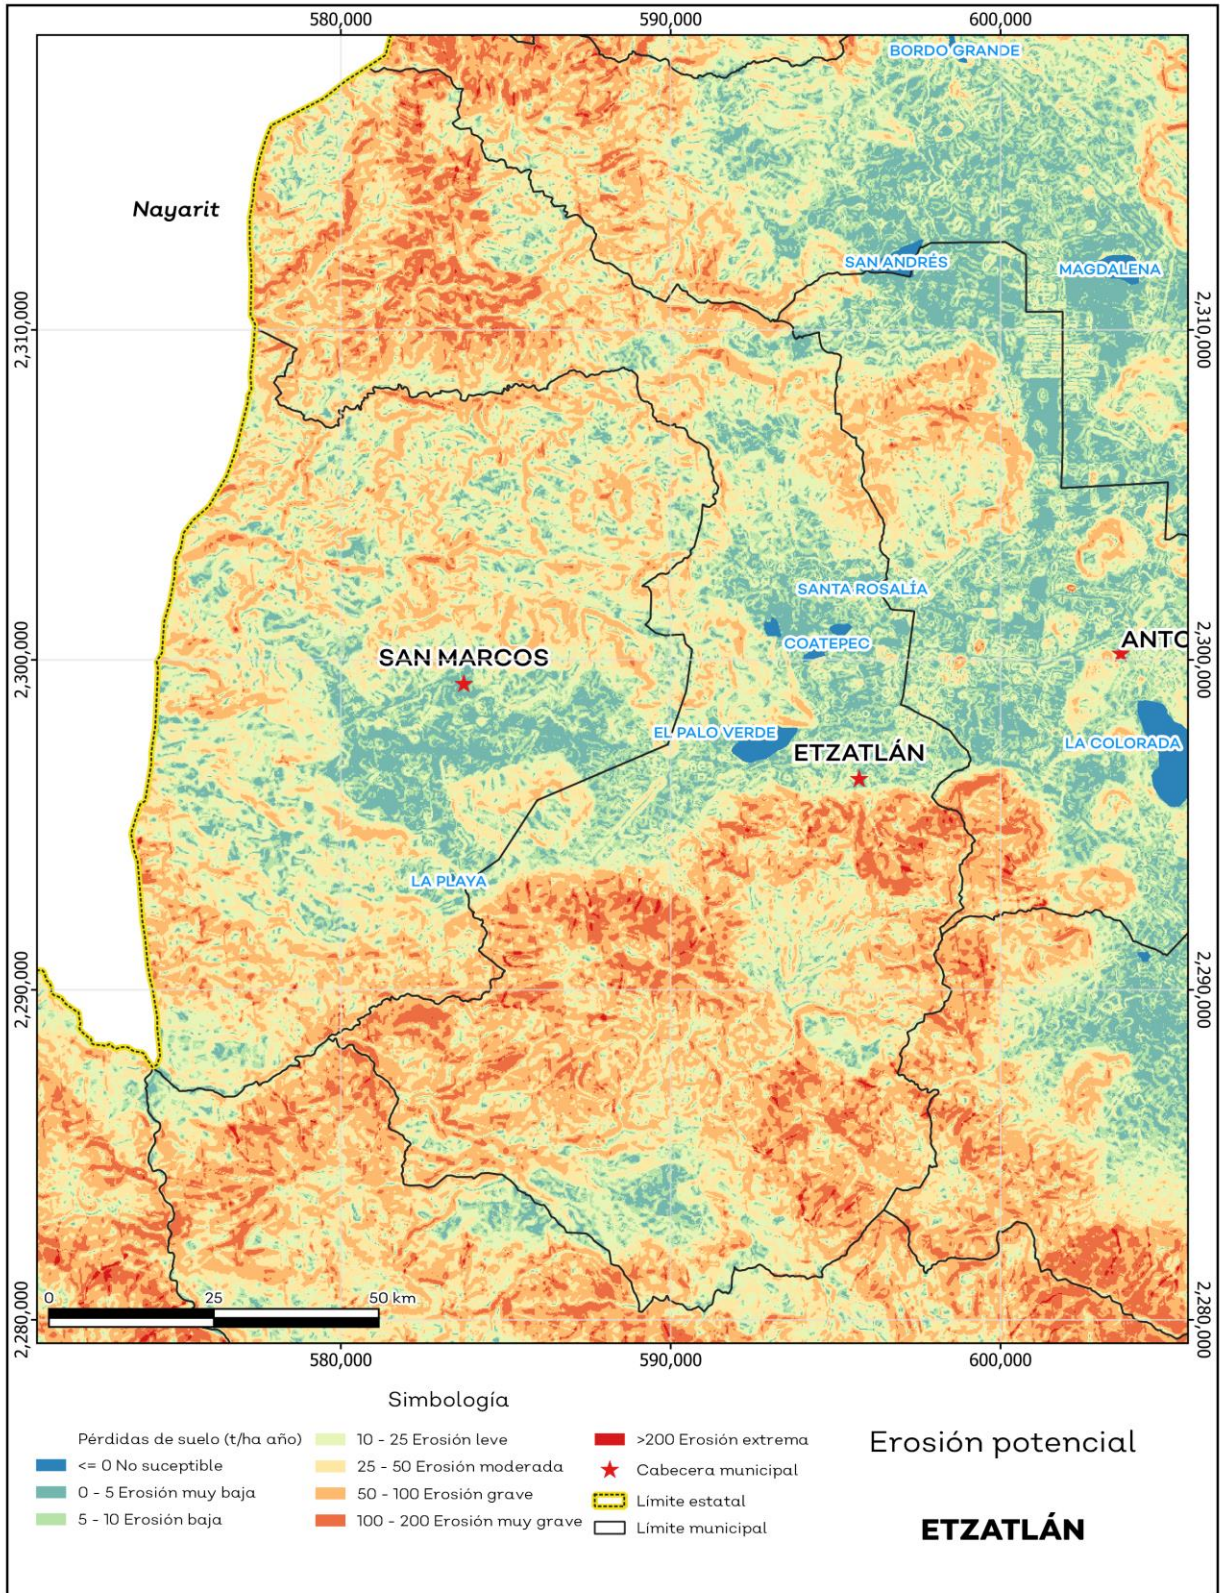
580,000
590,000
600,000

BORDO GRANDE

Nayarit

SAN ANDRÉS
MAGDALENA

2,310,000
2,310,000

SANTA ROSALÍA
COATEPEC
2,300,000
2,300,000
ANTO
SAN MARCOS
EL PALO VERDE
ETZATLÁN
LA COLORADA

LA PLAYA

2,290,000
2,290,000

0
25
50 km
2,280,000
2,280,000

580,000
590,000
600,000

Simbología

Pérdidas de suelo (t/ha año)
<= 0 No suceptible
0 - 5 Erosión muy baja
5 - 10 Erosión baja
10 - 25 Erosión leve
25 - 50 Erosión moderada
50 - 100 Erosión grave
100 - 200 Erosión muy grave
>200 Erosión extrema
Cabecera municipal
Límite estatal
Límite municipal

Erosión potencial

ETZATLÁN